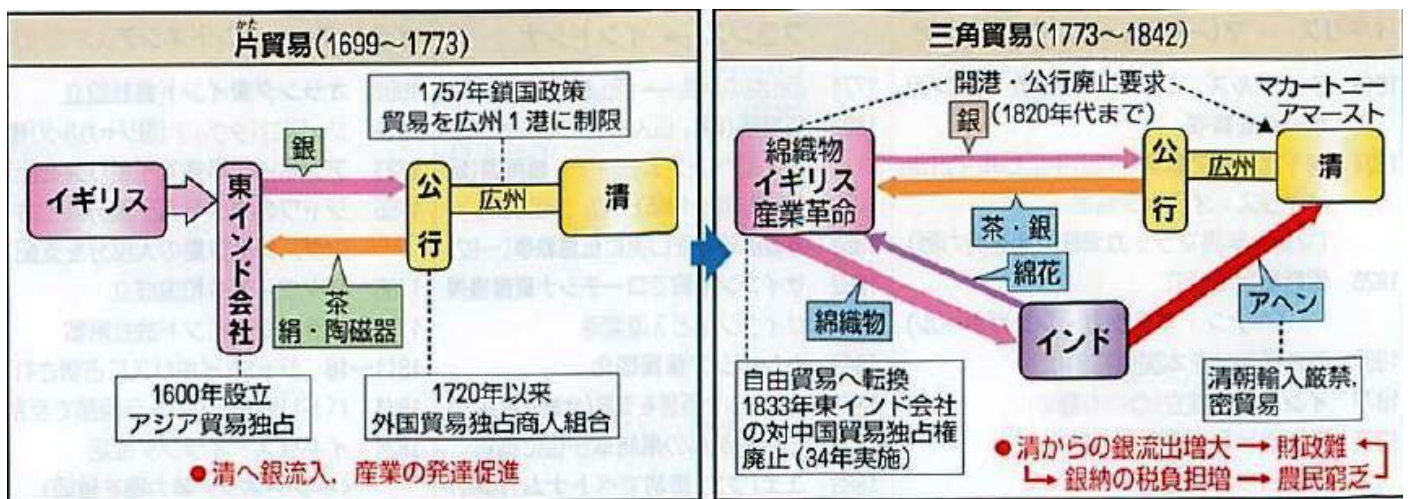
かた
片貿易(1699~1773)

1757年鎖国政策
貿易を広州1港に制限

銀

イギリス

東インド会社

公行

広州

清

茶
絹・陶磁器

1600年設立
アジア貿易独占

1720年以来
外国貿易独占商人組合

●清へ銀流入,産業の発達促進

三角貿易(1773~1842)

開港・公行廃止要求
(1820年代まで)

マカートニー
アマースト

銀

綿織物
イギリス
産業革命

公行

広州

清

茶・銀

綿花

綿織物

アヘン

インド

自由貿易へ転換
1833年東インド会社の対中国貿易独占権廃止(34年実施)

清朝輸入厳禁,
密貿易

●清からの銀流出増大→財政難
→銀納の税負担増→農民窮乏